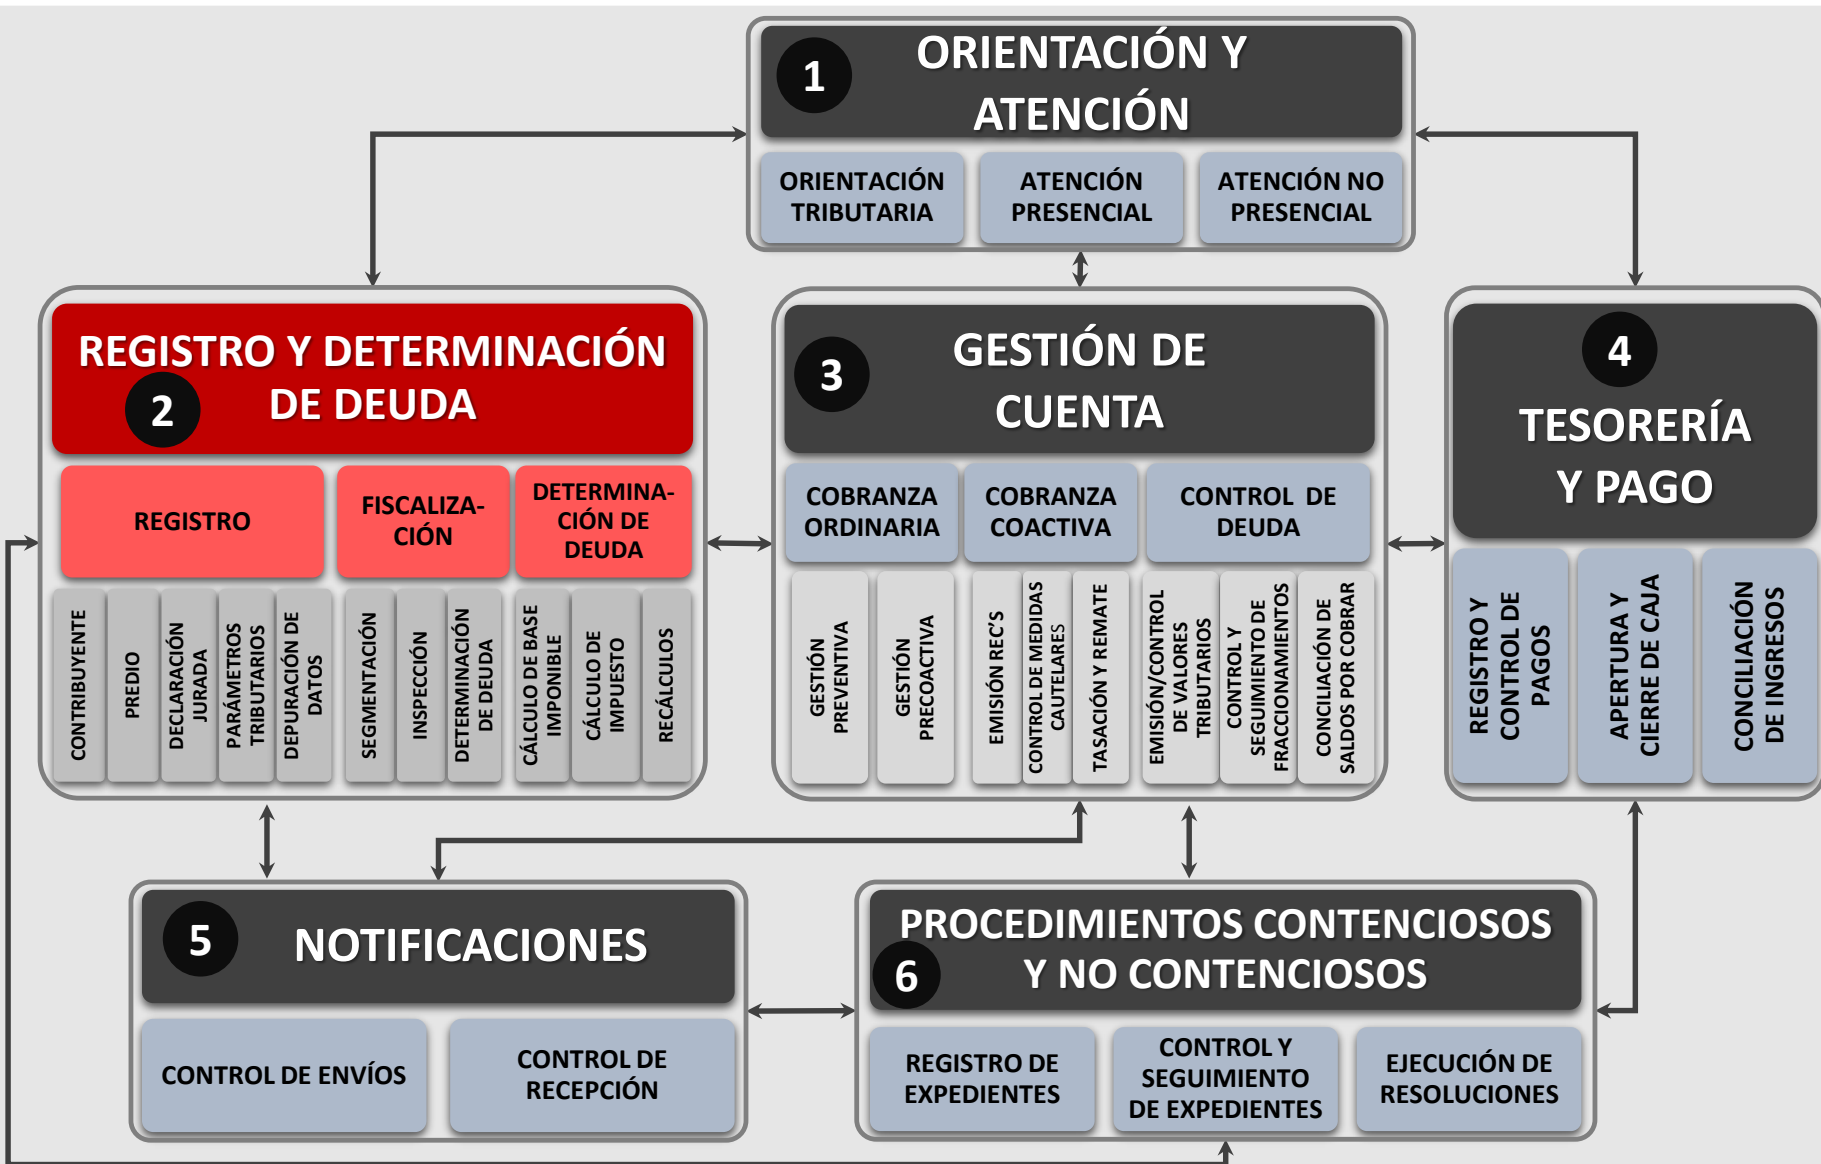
1 ORIENTACIÓN Y ATENCIÓN

ORIENTACIÓN TRIBUTARIA

ATENCIÓN PRESENCIAL

ATENCIÓN NO PRESENCIAL

REGISTRO Y DETERMINACIÓN 2 DE DEUDA

REGISTRO

FISCALIZACIÓN

DETERMINACIÓN DE DEUDA

CONTRIBUYENTE

PREDIO

DECLARACIÓN JURADA

PARÁMETROS TRIBUTARIOS

DEPURACIÓN DE DATOS

SEGMENTACIÓN

INSPECCIÓN

DETERMINACIÓN DE DEUDA

CÁLCULO DE BASE IMPONIBLE

CÁLCULO DE IMPUESTO

RECÁLCULOS

3 GESTIÓN DE CUENTA

COBRANZA ORDINARIA

COBRANZA COACTIVA

CONTROL DE DEUDA

GESTIÓN PREVENTIVA

GESTIÓN PRECOACTIVA

EMISIÓN REC'S

CONTROL DE MEDIDAS CAUTELARES

TASACIÓN Y REMATE

EMISIÓN/CONTROL DE VALORES TRIBUTARIOS

CONTROL Y SEGUIMIENTO DE FRACCIONAMIENTOS

CONCILIACIÓN DE SALDOS POR COBRAR

4 TESORERÍA Y PAGO

REGISTRO Y CONTROL DE PAGOS

APERTURA Y CIERRE DE CAJA

CONCILIACIÓN DE INGRESOS

5 NOTIFICACIONES

CONTROL DE ENVÍOS

CONTROL DE RECEPCIÓN

PROCEDIMIENTOS CONTENCIOSOS 6 Y NO CONTENCIOSOS

REGISTRO DE EXPEDIENTES

CONTROL Y SEGUIMIENTO DE EXPEDIENTES

EJECUCIÓN DE RESOLUCIONES